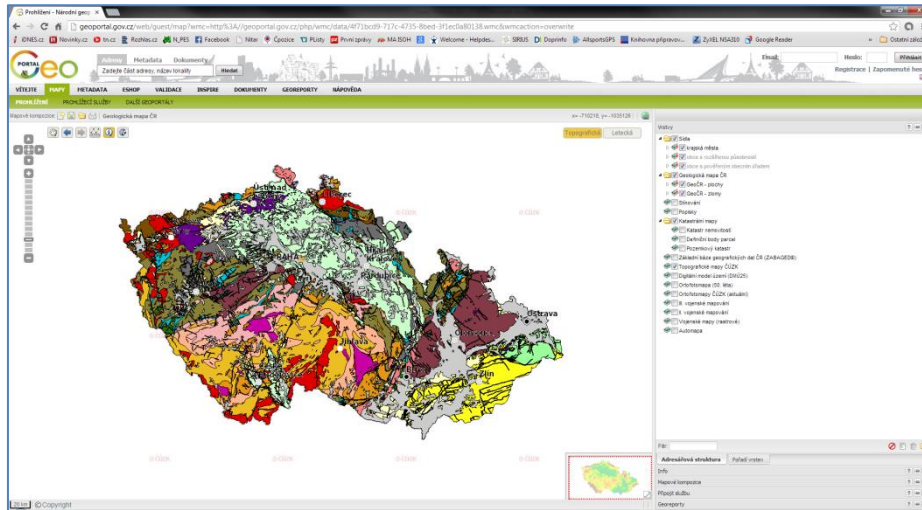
Prohlížení - Národní geop ×

geoportal.gov.cz/web/guest/map?wmc=http%3A//geoportal.gov.cz/php/wmc/data/4f71bcd9-717c-4735-8bed-3f1ec0a80138.wmc&wmcaction=overwrite

iDNES.cz Novinky.cz tn.cz Rozhlas.cz N_PES Facebook Nitar Čpozice PLisy První zprávy MAISOH Welcome - Helpdes... SIRIUS Dopinfo AllsportsGPS Knihovna připravov... ZyXEL NSA310 Google Reader Ostatní záložky

Adresy Metadata Dokumenty
Zadejte část adresy, název lokality Hledat

Email: Heslo: Přihlásit
Registrace | Zapomenuté heslo

VÍTEJTE MAPY METADATA ESHOP VALIDACE INSPIRE DOKUMENTY GEOPORTÁLY NÁPOVĚDA

PROHLÍŽENÍ PROHLÍŽECÍ SLUŽBY DALŠÍ GEOPORTÁLY

Mapové kompozice Geologická mapa ČR

x= -710218, y= -1035126

Topografická Letecká

Ústí nad Labem
Liberec
Hradec Králové
Pardubice
Praha
Jihlava
Olomouc
Ostrava
Zlín

© ČÚZK

Vrstvy
Sídla
krajská města
obce s rozšířenou působností
obce s pověřeným obecním úřadem
Geologická mapa ČR
GeoČR - plochy
GeoČR - zlomy
Stínování
Popisky
Katastrální mapy
Katastr nemovitostí
Definiční body parcel
Pozemkový katastr
Základní báze geografických dat ČR (ZABAGED®)
Topografické mapy ČÚZK
Digitální model území (DMÚ25)
Ortofotomapa (50. léta)
Ortofotomapa ČÚZK (aktuální)
II. vojenské mapování
I. vojenské mapování
Vojenské mapy (rastrové)
Automapa

Filtr
Adresářová struktura Pořadí vrstev
Info
Mapová kompozice
Připojit službu
Geoportály

20 km © Copyright